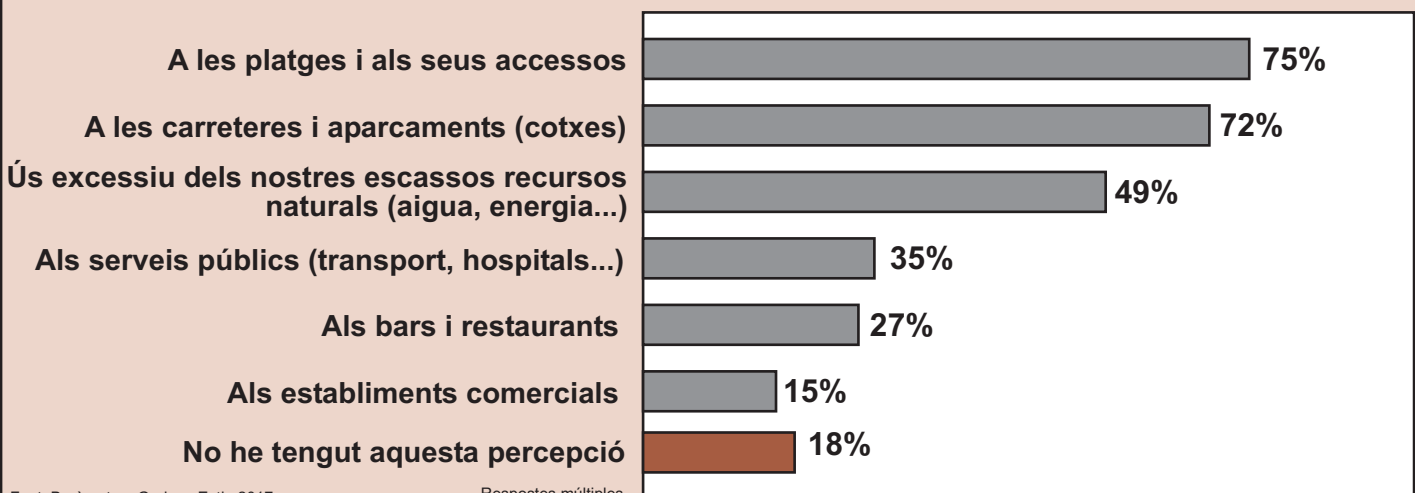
A les platges i als seus accessos 75%

A les carreteres i aparcaments (cotxes) 72%

Ús excessiu dels nostres escassos recursos naturals (aigua, energia...) 49%

Als serveis públics (transport, hospitals...) 35%

Als bars i restaurants 27%

Als establiments comercials 15%

No he tengut aquesta percepció 18%

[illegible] 2017

Respostes múltiples